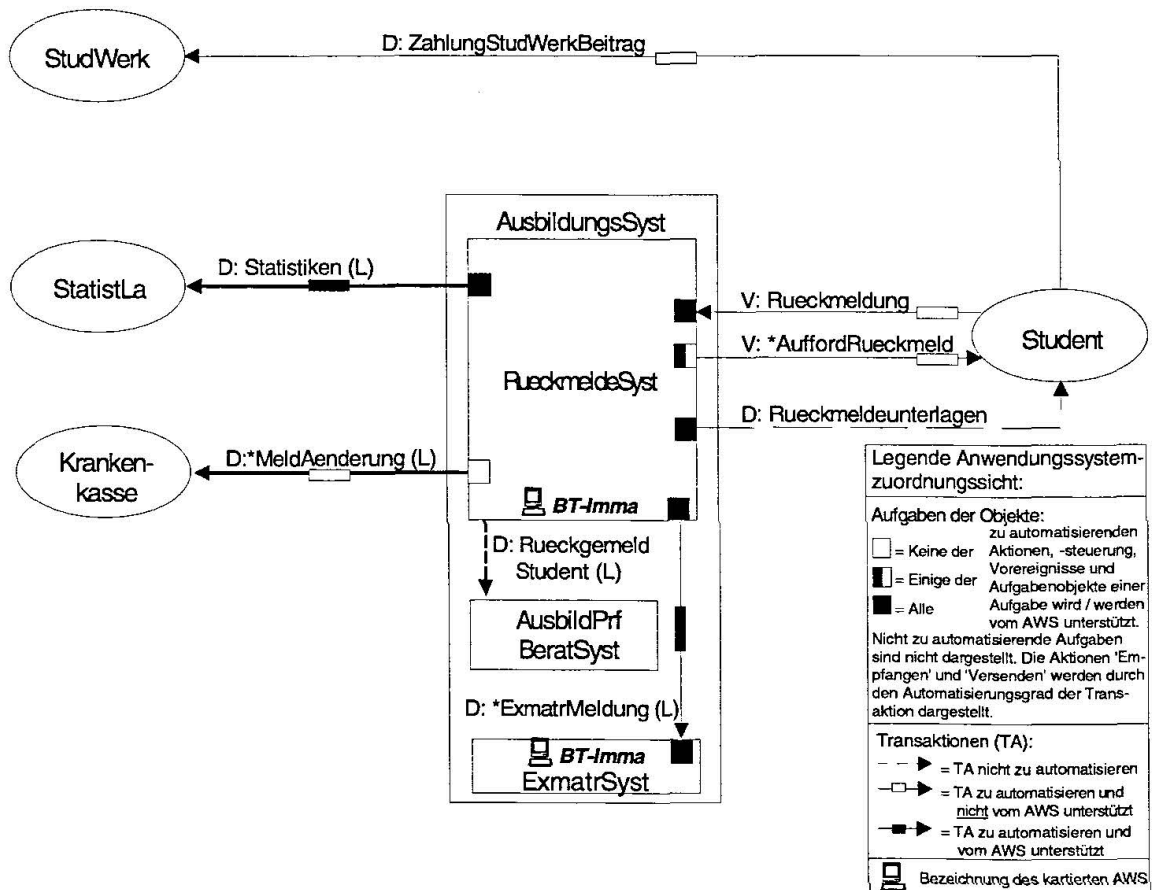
StudWerk

D: ZahlungStudWerkBeitrag

AusbildungsSyst

StatistLa

D: Statistiken (L)

V: Rueckmeldung

V: *AuffordRueckmeld

Student

RueckmeldeSyst

D: Rueckmeldeunterlagen

Kranken-kasse

D:*MeldAenderung (L)

BT-Imma

D: Rueckgemeld Student (L)

AusbildPrf BeratSyst

D: *ExmatrMeldung (L)

BT-Imma
ExmatrSyst

Legende Anwendungssystem-zuordnungssicht:

Aufgaben der Objekte:
= Keine der
= Einige der
= Alle
zu automatisierenden Aktionen, -steuerung, Vorereignisse und Aufgabenobjekte einer Aufgabe wird / werden vom AWS unterstützt.
Nicht zu automatisierende Aufgaben sind nicht dargestellt. Die Aktionen 'Empfangen' und 'Versenden' werden durch den Automatisierungsgrad der Transaktion dargestellt.

Transaktionen (TA):
= TA nicht zu automatisieren
= TA zu automatisieren und nicht vom AWS unterstützt
= TA zu automatisieren und vom AWS unterstützt

Bezeichnung des kartierten AWS